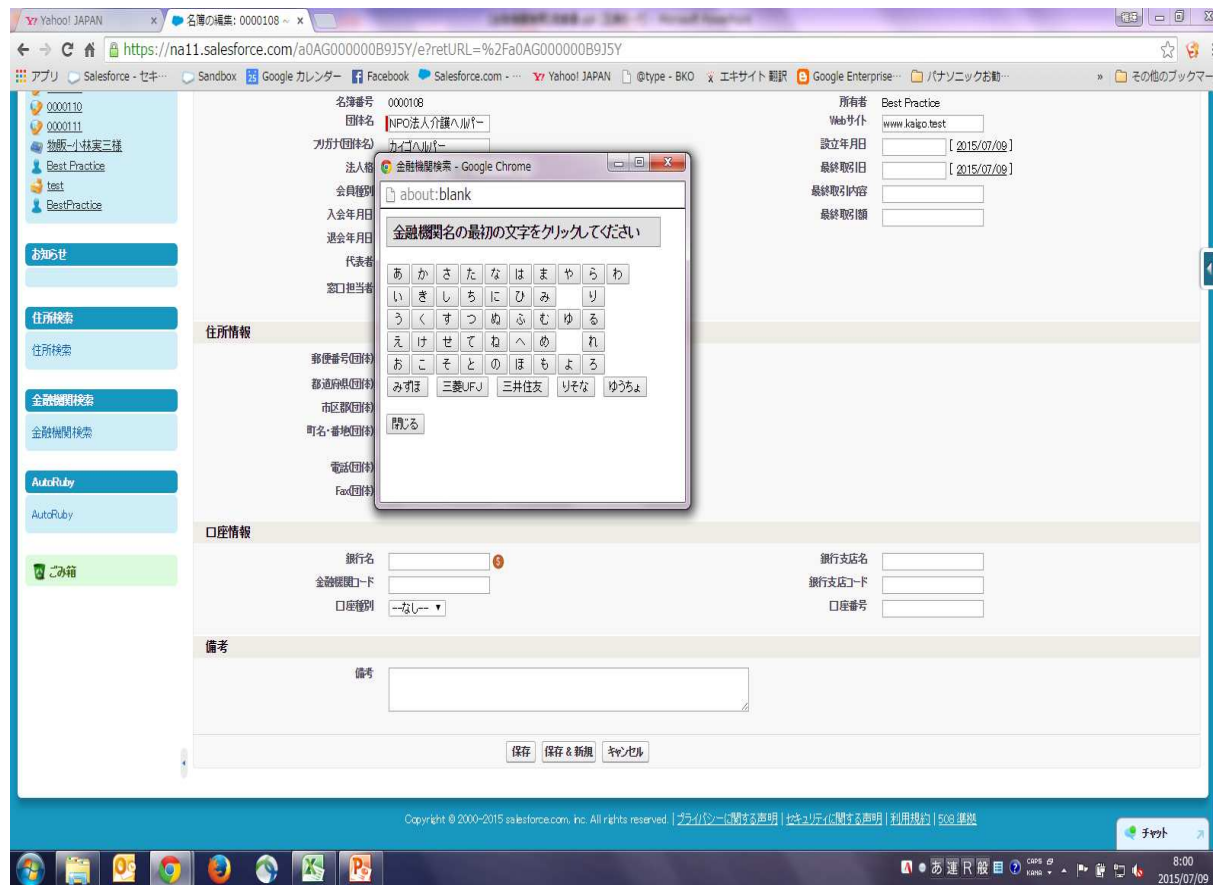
Yahoo! JAPAN × 名簿の編集: 0000108 ~ ×

https://na11.salesforce.com/a0AG000000B9J5Y/e?retURL=%2Fa0AG000000B9J5Y

アプリ Salesforce - セキ… Sandbox Google カレンダー Facebook Salesforce.com - … Yahoo! JAPAN @type - BKO エキサイト 翻訳 Google Enterprise… パナソニックお勧… » その他のブックマーク

0000110
0000111
物販一小林実三様
Best Practice
test
BestPractice

お知らせ

住所検索
住所検索

金融機関検索
金融機関検索

AutoRuby
AutoRuby

ごみ箱

名簿番号 0000108
団体名 NPO法人介護ヘルパー
フリガナ(団体名) カイゴヘルパー
法人格
会員種別
入会年月日
退会年月日
代表者
窓口担当者

所有者 Best Practice
Webサイト www.kaigo.test
設立年月日 [ 2015/07/09 ]
最終取引日 [ 2015/07/09 ]
最終取引内容
最終取引額

金融機関検索 - Google Chrome
about:blank
金融機関名の最初の文字をクリックしてください

| あ | か | さ | た | な | は | ま | や | ら | わ |
|---|---|---|---|---|---|---|---|---|---|
| い | き | し | ち | に | ひ | み | | り | |
| う | く | す | つ | ぬ | ふ | む | ゆ | る | |
| え | け | せ | て | ね | へ | め | | れ | |
| お | こ | そ | と | の | ほ | も | よ | ろ | |

みずほ 三菱UFJ 三井住友 りそな ゆうちょ

閉じる

住所情報
郵便番号(団体)
都道府県(団体)
市区郡(団体)
町名・番地(団体)
電話(団体)
Fax(団体)

口座情報
銀行名
金融機関コード
口座種別 --なし--
銀行支店名
銀行支店コード
口座番号

備考
備考

保存 保存＆新規 キャンセル

Copyright © 2000-2015 salesforce.com, inc. All rights reserved. | プライバシーに関する声明 | セキュリティに関する声明 | 利用規約 | 508 準拠

チャット

8:00
2015/07/09